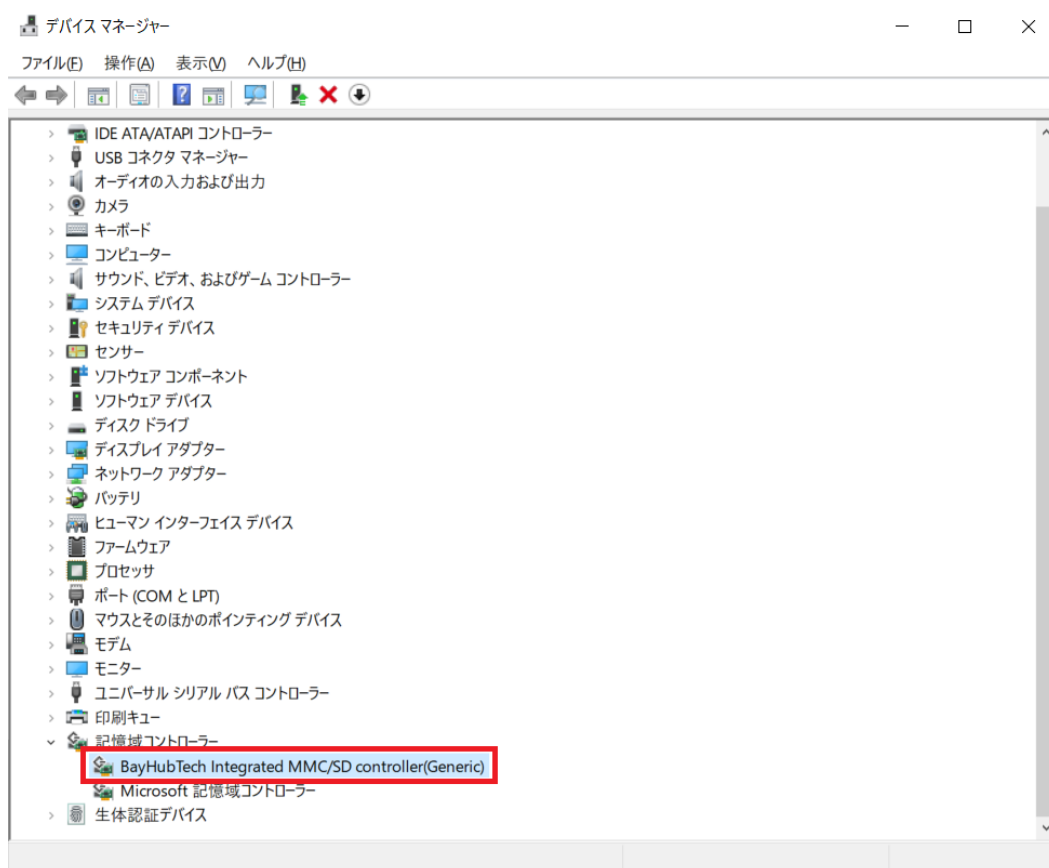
デバイス マネージャー

ファイル(F) 操作(A) 表示(V) ヘルプ(H)

IDE ATA/ATAPI コントローラー
USB コネクタ マネージャー
オーディオの入力および出力
カメラ
キーボード
コンピューター
サウンド、ビデオ、およびゲーム コントローラー
システム デバイス
セキュリティ デバイス
センサー
ソフトウェア コンポーネント
ソフトウェア デバイス
ディスク ドライブ
ディスプレイ アダプター
ネットワーク アダプター
バッテリ
ヒューマン インターフェイス デバイス
ファームウェア
プロセッサ
ポート (COM と LPT)
マウスとそのほかのポインティング デバイス
モデム
モニター
ユニバーサル シリアル バス コントローラー
印刷キュー
記憶域コントローラー
BayHubTech Integrated MMC/SD controller(Generic)
Microsoft 記憶域コントローラー
生体認証デバイス